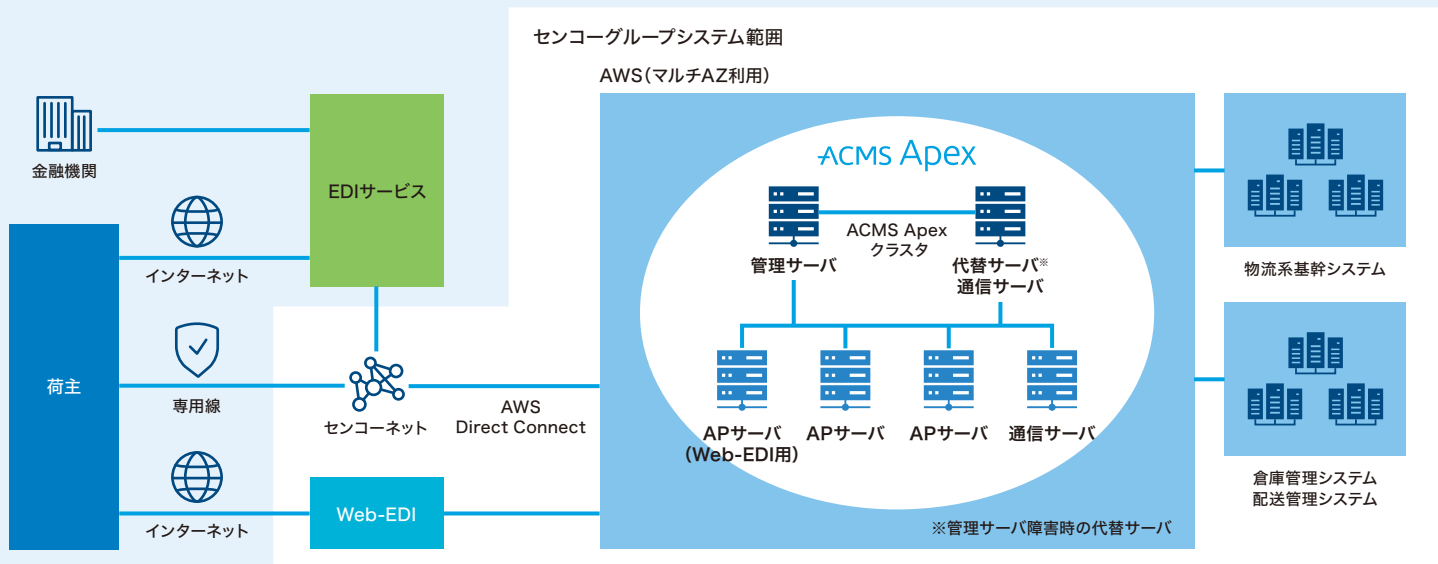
センコーグループシステム範囲

AWS(マルチAZ利用)

金融機関

EDIサービス

インターネット

荷主

専用線

センコーネット

インターネット

Web-EDI

AWS
Direct Connect

ACMS Apex

ACMS Apex
クラスタ

管理サーバ

代替サーバ※
通信サーバ

APサーバ
(Web-EDI用)

APサーバ

APサーバ

通信サーバ

※管理サーバ障害時の代替サーバ

物流系基幹システム

倉庫管理システム
配送管理システム